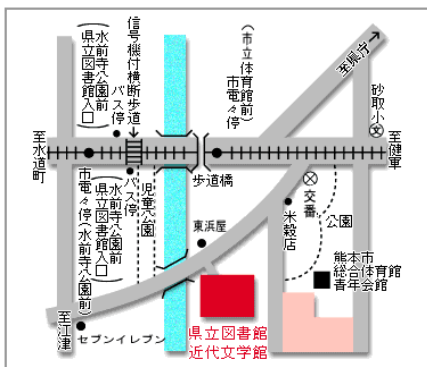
水前寺公園前(県立図書館入口)バス停

信号機付横断歩道

市電停(市立体育館前)

至県庁

砂取小

至水道町

至健軍

市電停(水前寺公園前)

水前寺公園前(県立図書館入口)バス停

児童公園

歩道橋

交番

米穀店

公園

東浜屋

熊本市総合体育館青年会館

至江津

セブンイレブン

県立図書館
近代文学館